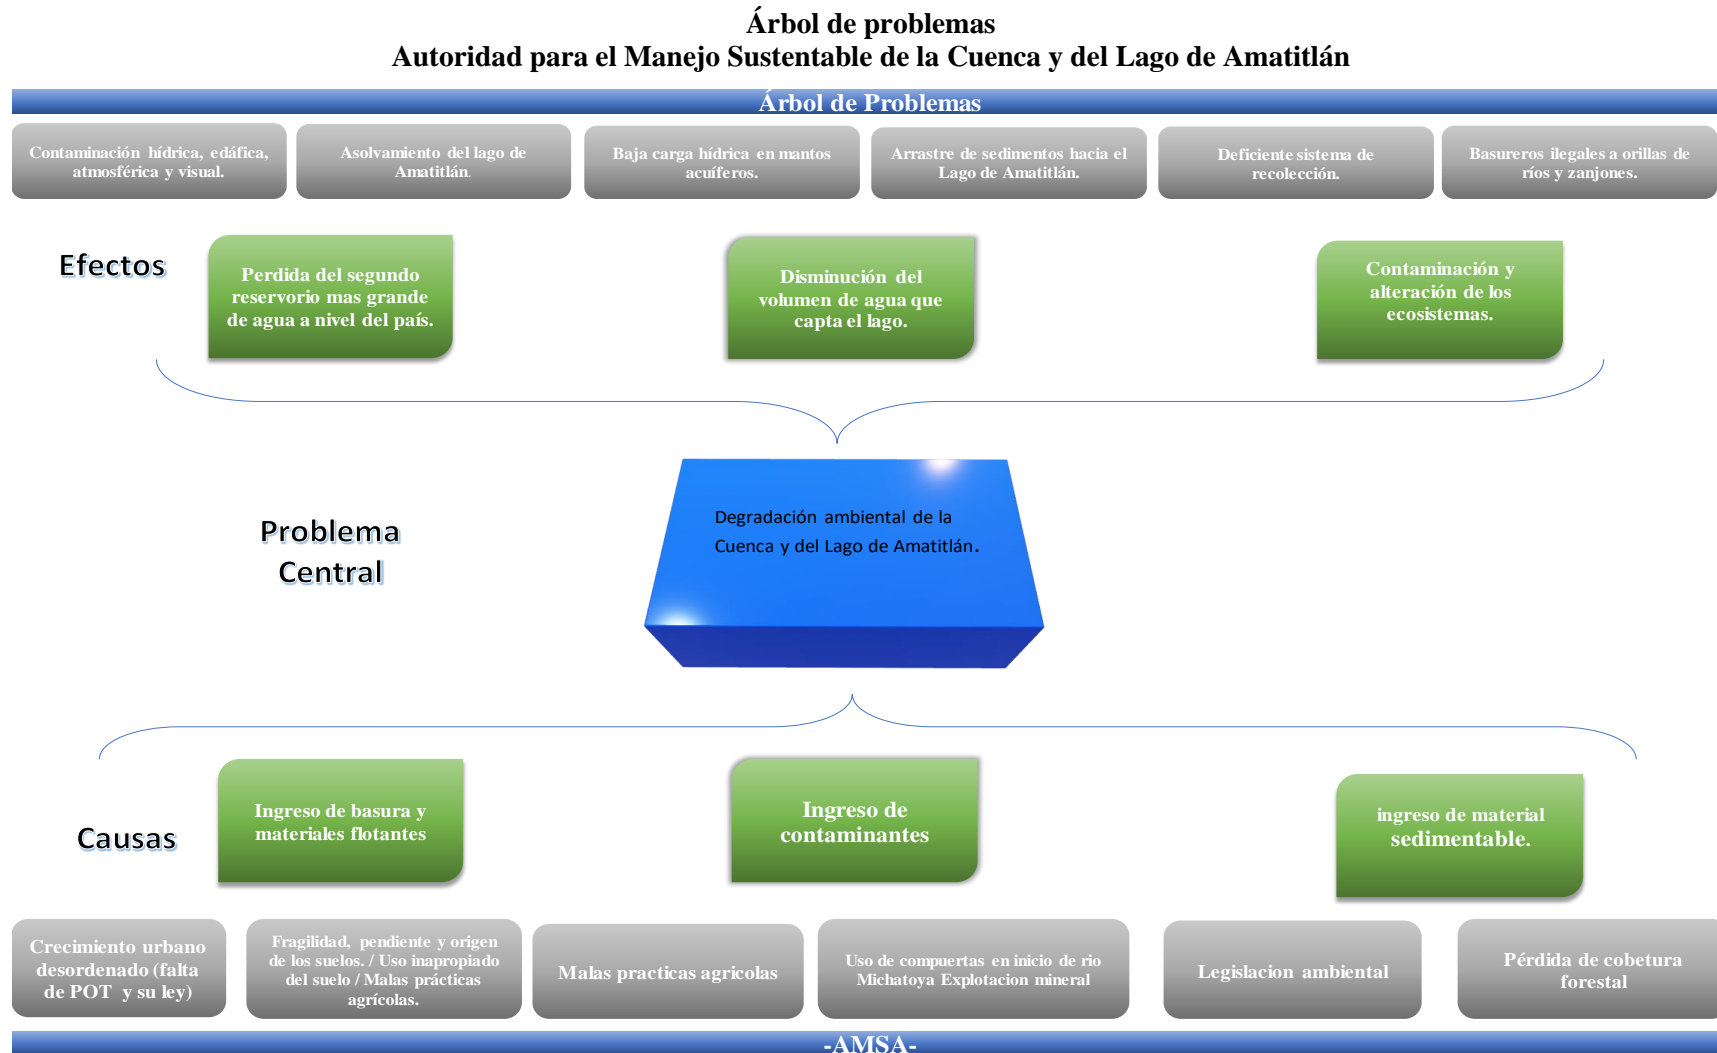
Árbol de problemas
Autoridad para el Manejo Sustentable de la Cuenca y del Lago de Amatitlán

Árbol de Problemas

Contaminación hídrica, edáfica, atmosférica y visual.

Asolvamiento del lago de Amatitlán.

Baja carga hídrica en mantos acuíferos.

Arrastre de sedimentos hacia el Lago de Amatitlán.

Deficiente sistema de recolección.

Basureros ilegales a orillas de ríos y zanjones.

Efectos

Perdida del segundo reservorio mas grande de agua a nivel del país.

Disminución del volumen de agua que capta el lago.

Contaminación y alteración de los ecosistemas.

Problema Central

Degradación ambiental de la Cuenca y del Lago de Amatitlán.

Causas

Ingreso de basura y materiales flotantes

Ingreso de contaminantes

ingreso de material sedimentable.

Crecimiento urbano desordenado (falta de POT y su ley)

Fragilidad, pendiente y origen de los suelos. / Uso inapropiado del suelo / Malas prácticas agrícolas.

Malas practicas agricolas

Uso de compuertas en inicio de rio Michatoya Explotacion mineral

Legislacion ambiental

Pérdida de cobetura forestal

-AMSA-